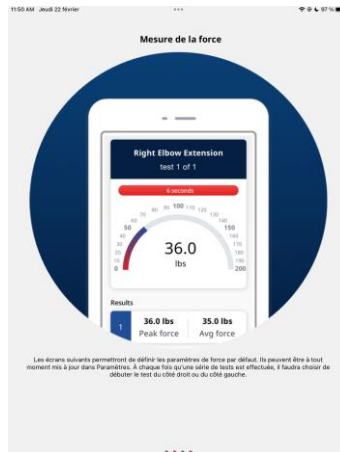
11:50 AM Jeudi 22 février

97 %

Mesure de la force

Right Elbow Extension

test 1 of 1

6 seconds

0 10 20 30 40 50 60 70 80 90 100 110 120 130 140 150 160 170 180 190 200

36.0

lbs

Results

1

36.0 lbs

Peak force

35.0 lbs

Avg force

Les écrans suivants permettront de définir les paramètres de force par défaut. Ils peuvent être à tout moment mis à jour dans Paramètres. À chaque fois qu'une série de tests est effectuée, il faudra choisir de débuter le test du côté droit ou du côté gauche.